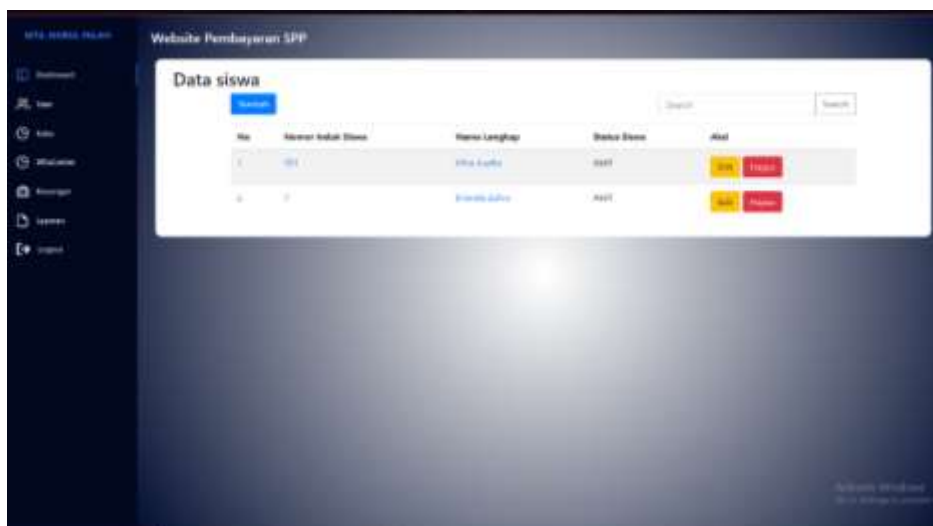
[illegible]

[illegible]
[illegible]
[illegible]
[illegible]
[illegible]
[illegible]
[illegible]

Website Pembayaran SPP

Data siswa

Tambah

Search | Search

| No | Nomor Induk Siswa | Nama Lengkap | Status Siswa | Aksi |
|---|---|---|---|---|
| 1 | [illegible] | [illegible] | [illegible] | Edit Hapus |
| 2 | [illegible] | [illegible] | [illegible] | Edit Hapus |

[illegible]